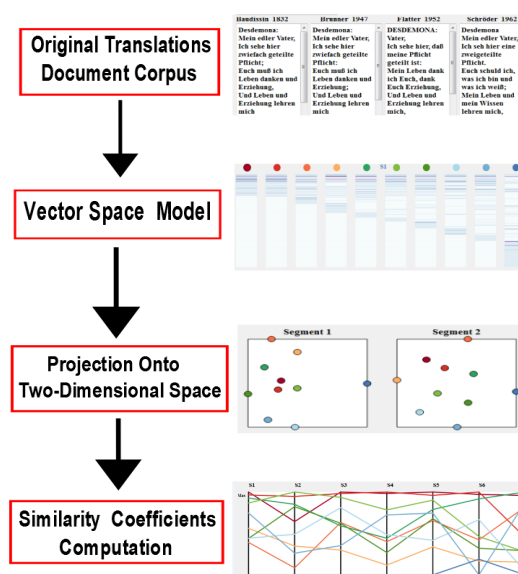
Original Translations Document Corpus

Baudissin 1832

Desdemona:
Mein edler Vater, Ich sehe hier zwiefach geteilte Pflicht;
Euch muß ich Leben danken und Erziehung,
Und Leben und Erziehung lehren mich

Brunner 1947

Desdemona:
Mein edler Vater, Ich sehe hier zwiefach geteilte Pflicht:
Euch muß ich Leben danken und Erziehung;
Und Leben und Erziehung lehren mich

Flatter 1952

DESDEMONA:
Vater,
Ich sehe hier, daß meine Pflicht geteilt ist:
Mein Leben dank ich Euch, dank Euch Erziehung,
Und Leben und Erziehung lehren mich,

Schröder 1962

Desdemona
Mein edler Vater,
Ich seh hier eine zweigeteilte Pflicht.
Euch schuld ich, was ich bin und was ich weiß;
Mein Leben und mein Wissen lehren mich,

Vector Space Model

S1

Projection Onto Two-Dimensional Space

Segment 1

Segment 2

Similarity Coefficients Computation

S1

S2

S3

S4

S5

S6

Max